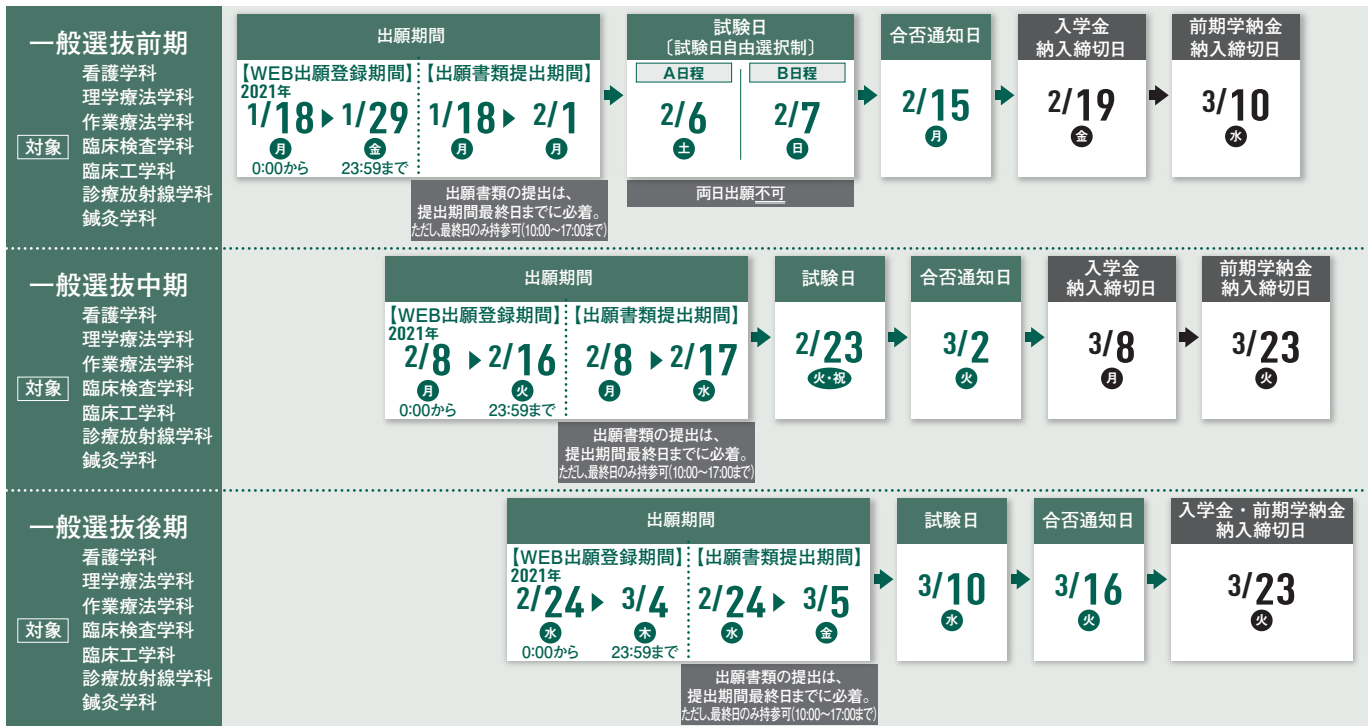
一般選抜前期
対象
看護学科
理学療法学科
作業療法学科
臨床検査学科
臨床工学科
診療放射線学科
鍼灸学科

出願期間
【WEB出願登録期間】
2021年
1/18 月 0:00から ▶ 1/29 金 23:59まで
【出願書類提出期間】
1/18 月 ▶ 2/1 月
出願書類の提出は、提出期間最終日までに必着。ただし、最終日のみ持参可(10:00～17:00まで)

試験日
〔試験日自由選択制〕
A日程 2/6 土
B日程 2/7 日
両日出願不可

合否通知日
2/15 月

入学金納入締切日
2/19 金

前期学納金納入締切日
3/10 水

一般選抜中期
対象
看護学科
理学療法学科
作業療法学科
臨床検査学科
臨床工学科
診療放射線学科
鍼灸学科

出願期間
【WEB出願登録期間】
2021年
2/8 月 0:00から ▶ 2/16 火 23:59まで
【出願書類提出期間】
2/8 月 ▶ 2/17 水
出願書類の提出は、提出期間最終日までに必着。ただし、最終日のみ持参可(10:00～17:00まで)

試験日
2/23 火・祝

合否通知日
3/2 火

入学金納入締切日
3/8 月

前期学納金納入締切日
3/23 火

一般選抜後期
対象
看護学科
理学療法学科
作業療法学科
臨床検査学科
臨床工学科
診療放射線学科
鍼灸学科

出願期間
【WEB出願登録期間】
2021年
2/24 水 0:00から ▶ 3/4 木 23:59まで
【出願書類提出期間】
2/24 水 ▶ 3/5 金
出願書類の提出は、提出期間最終日までに必着。ただし、最終日のみ持参可(10:00～17:00まで)

試験日
3/10 水

合否通知日
3/16 火

入学金・前期学納金納入締切日
3/23 火